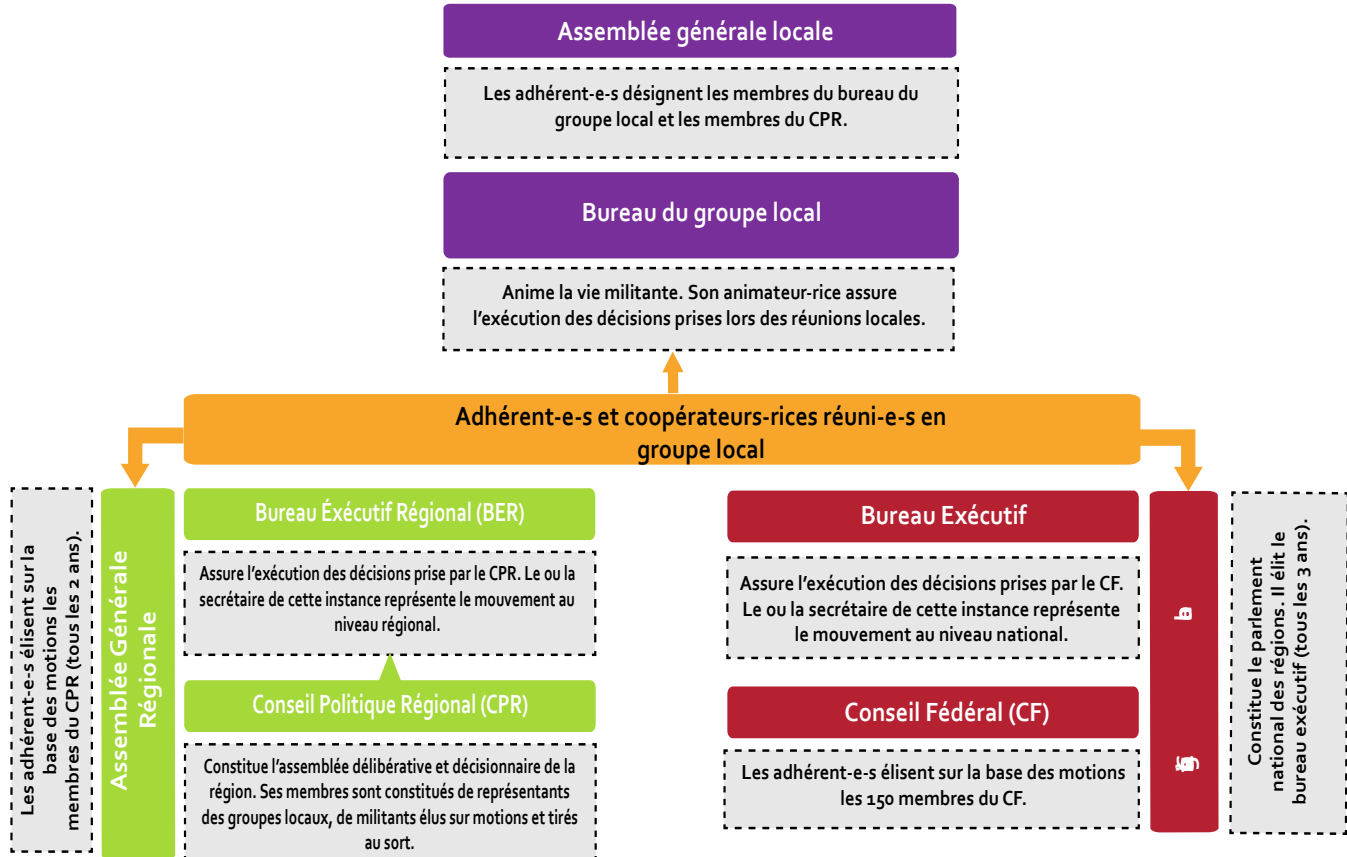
Assemblée générale locale

Les adhérent-e-s désignent les membres du bureau du groupe local et les membres du CPR.

Bureau du groupe local

Anime la vie militante. Son animateur-rice assure l'exécution des décisions prises lors des réunions locales.

Adhérent-e-s et coopérateurs-rices réuni-e-s en groupe local

Les adhérent-e-s élisent sur la base des motions les membres du CPR (tous les 2 ans).

Assemblée Générale Régionale

Bureau Éxécutif Régional (BER)

Assure l'exécution des décisions prise par le CPR. Le ou la secrétaire de cette instance représente le mouvement au niveau régional.

Conseil Politique Régional (CPR)

Constitue l'assemblée délibérative et décisionnaire de la région. Ses membres sont constitués de représentants des groupes locaux, de militants élus sur motions et tirés au sort.

Bureau Exécutif

Assure l'exécution des décisions prises par le CF. Le ou la secrétaire de cette instance représente le mouvement au niveau national.

Conseil Fédéral (CF)

Les adhérent-e-s élisent sur la base des motions les 150 membres du CF.

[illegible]

Constitue le parlement national des régions. Il élit le bureau exécutif (tous les 3 ans).